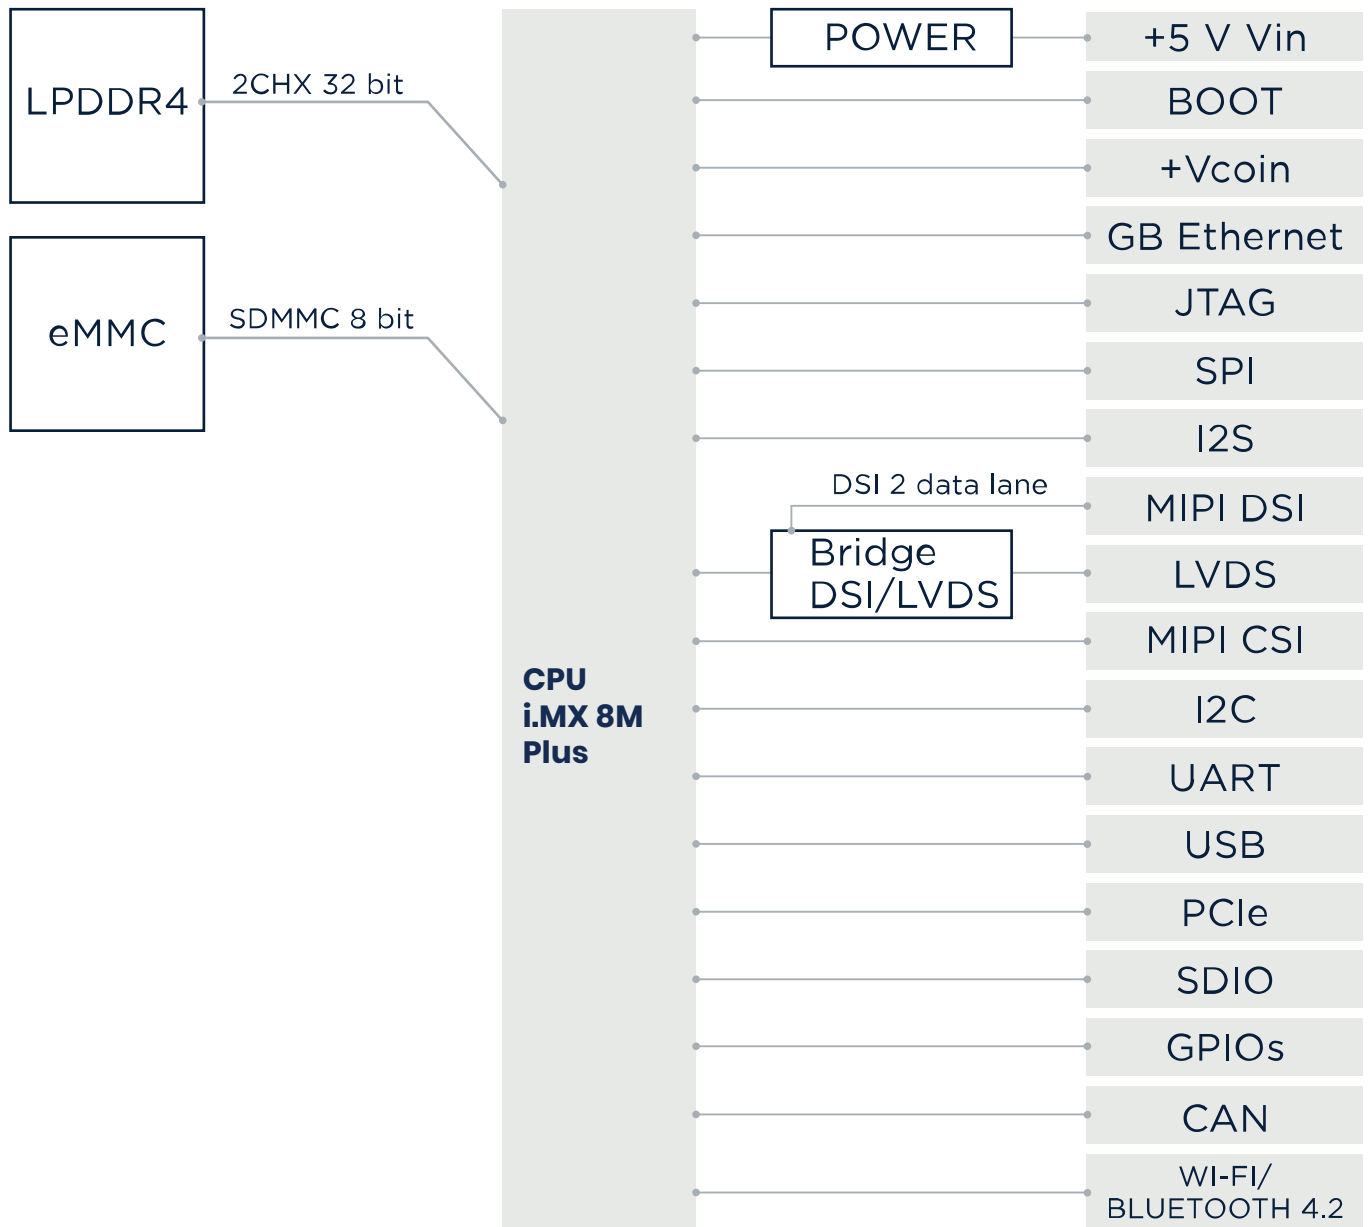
LPDDR4

2CHX 32 bit

eMMC

SDMMC 8 bit

CPU
i.MX 8M
Plus

POWER

+5 V Vin

BOOT

+Vcoin

GB Ethernet

JTAG

SPI

I2S

DSI 2 data lane

MIPI DSI

Bridge
DSI/LVDS

LVDS

MIPI CSI

I2C

UART

USB

PCIe

SDIO

GPIOs

CAN

WI-FI/
BLUETOOTH 4.2